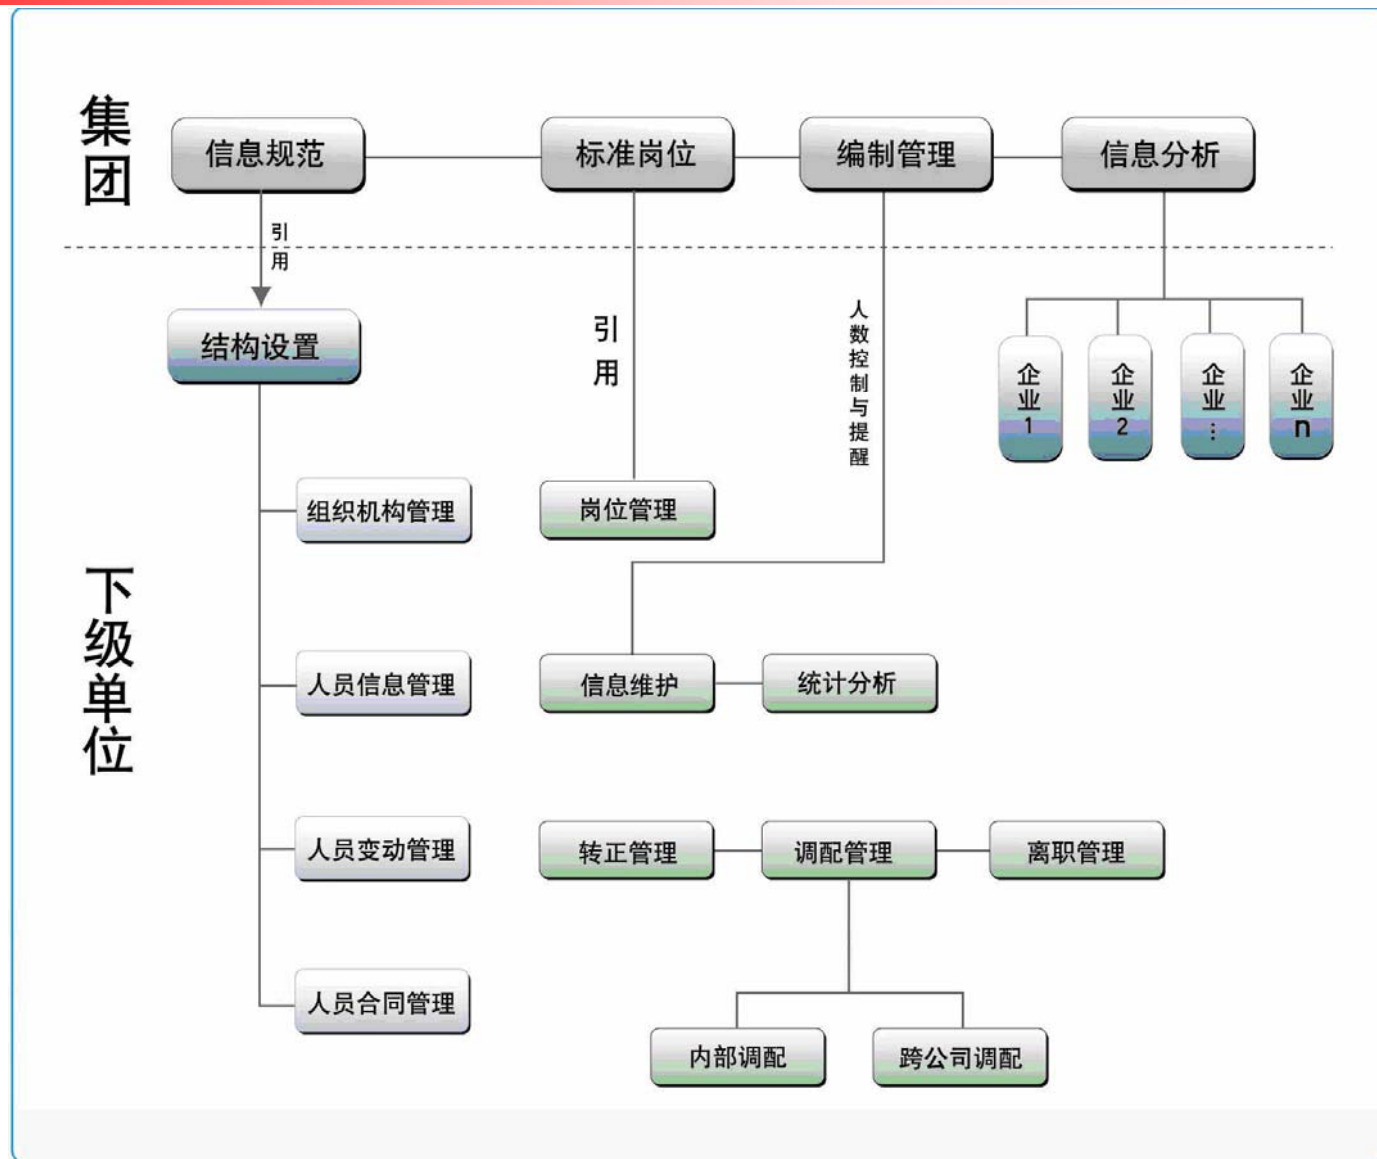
集团

信息规范

标准岗位

编制管理

信息分析

引用

结构设置

引用

人数控制与提醒

企业1

企业2

企业⋮

企业n

组织机构管理

岗位管理

下级单位

人员信息管理

信息维护

统计分析

人员变动管理

转正管理

调配管理

离职管理

人员合同管理

内部调配

跨公司调配